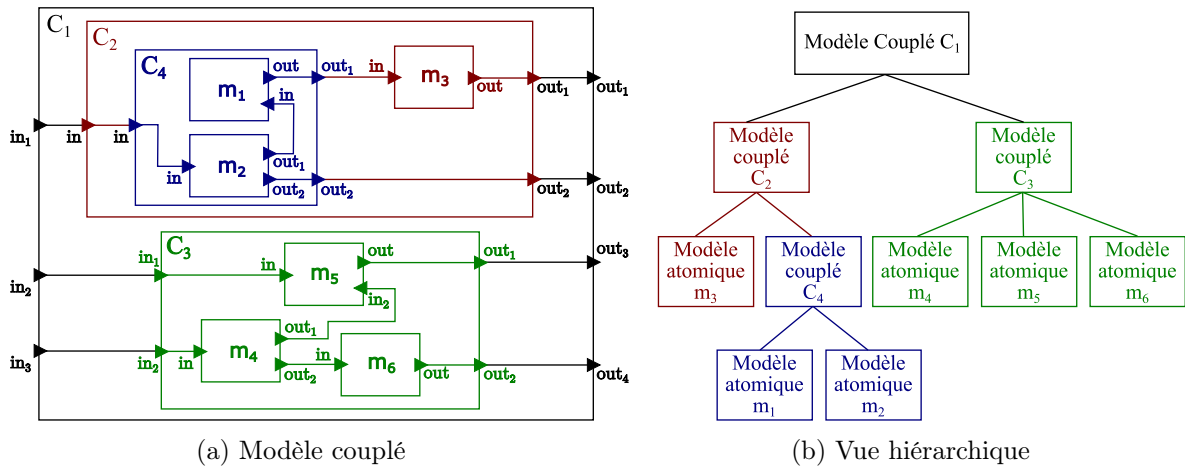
$C_1$
$C_2$
$C_4$
$m_1$
out
$out_1$
in
$m_3$
out
$out_1$
$out_1$
in
$in_1$
in
in
$m_2$
in
$out_1$
$out_2$
$out_2$
$out_2$
$out_2$
$C_3$
$in_1$
in
$m_5$
out
$out_1$
$out_3$
$in_2$
$in_2$
$m_4$
$out_1$
in
$m_6$
$in_3$
$in_2$
in
$out_2$
out
$out_2$
$out_4$

(a) Modèle couplé

Modèle Couplé $C_1$
Modèle couplé $C_2$
Modèle couplé $C_3$
Modèle atomique $m_3$
Modèle couplé $C_4$
Modèle atomique $m_4$
Modèle atomique $m_5$
Modèle atomique $m_6$
Modèle atomique $m_1$
Modèle atomique $m_2$

(b) Vue hiérarchique